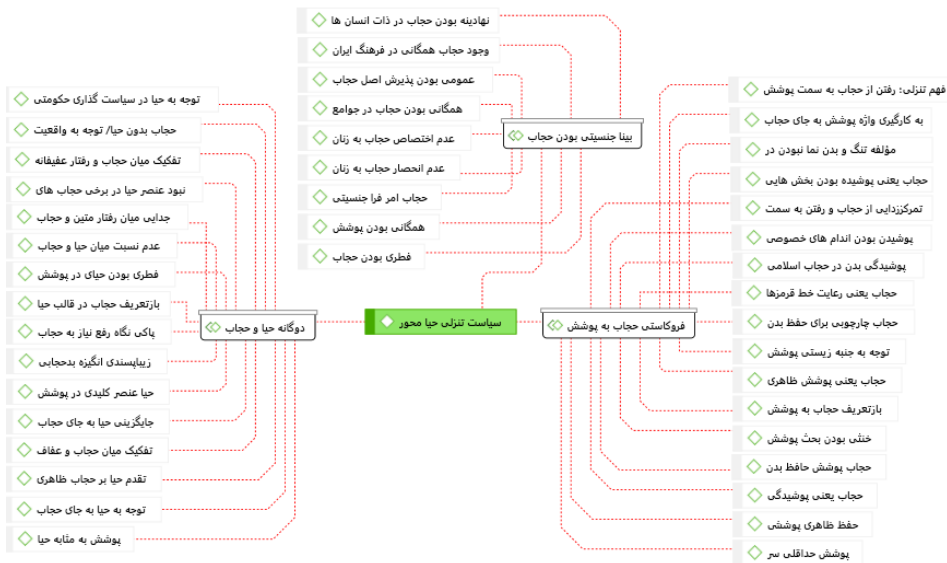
سیاست تنزلی حیا محور

بینا جنسیتی بودن حجاب
نهادینه بودن حجاب در ذات انسان ها
وجود حجاب همگانی در فرهنگ ایران
عمومی بودن پذیرش اصل حجاب
همگانی بودن حجاب در جوامع
عدم اختصاص حجاب به زنان
عدم انحصار حجاب به زنان
حجاب امر فرا جنسیتی
همگانی بودن پوشش
فطری بودن حجاب

دوگانه حیا و حجاب
توجه به حیا در سیاست گذاری حکومتی
حجاب بدون حیا/ توجه به واقعیت
تفکیک میان حجاب و رفتار عفیفانه
نبود عنصر حیا در برخی حجاب های
جدایی میان رفتار متین و حجاب
عدم نسبت میان حیا و حجاب
فطری بودن حیای در پوشش
بازتعریف حجاب در قالب حیا
پاکی نگاه رفع نیاز به حجاب
زیباپسندی انگیزه بدحجابی
حیا عنصر کلیدی در پوشش
جایگزینی حیا به جای حجاب
تفکیک میان حجاب و عفاف
تقدم حیا بر حجاب ظاهری
توجه به حیا به جای حجاب
پوشش به مثابه حیا

فروکاستی حجاب به پوشش
فهم تنزلی: رفتن از حجاب به سمت پوشش
به کارگیری واژه پوشش به جای حجاب
مؤلفه تنگ و بدن نما نبودن در
حجاب یعنی پوشیده بودن بخش هایی
تمرکززدایی از حجاب و رفتن به سمت
پوشیدن بودن اندام های خصوصی
پوشیدگی بدن در حجاب اسلامی
حجاب یعنی رعایت خط قرمزها
حجاب چارچوبی برای حفظ بدن
توجه به جنبه زیستی پوشش
حجاب یعنی پوشش ظاهری
بازتعریف حجاب به پوشش
خنثی بودن بحث پوشش
حجاب پوشش حافظ بدن
حجاب یعنی پوشیدگی
حفظ ظاهری پوششی
پوشش حداقلی سر